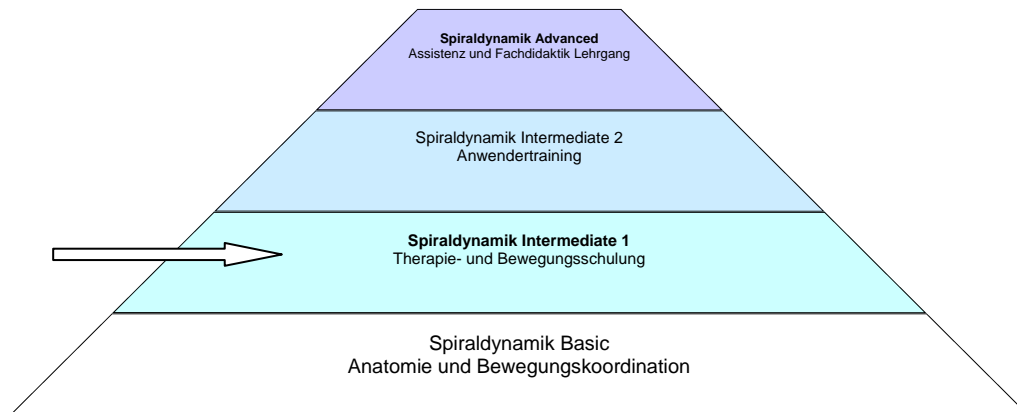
**Spiraldynamik Advanced**
Assistenz und Fachdidaktik Lehrgang

Spiraldynamik Intermediate 2
Anwendertraining

**Spiraldynamik Intermediate 1**
Therapie- und Bewegungsschulung

Spiraldynamik Basic
Anatomie und Bewegungskoordination